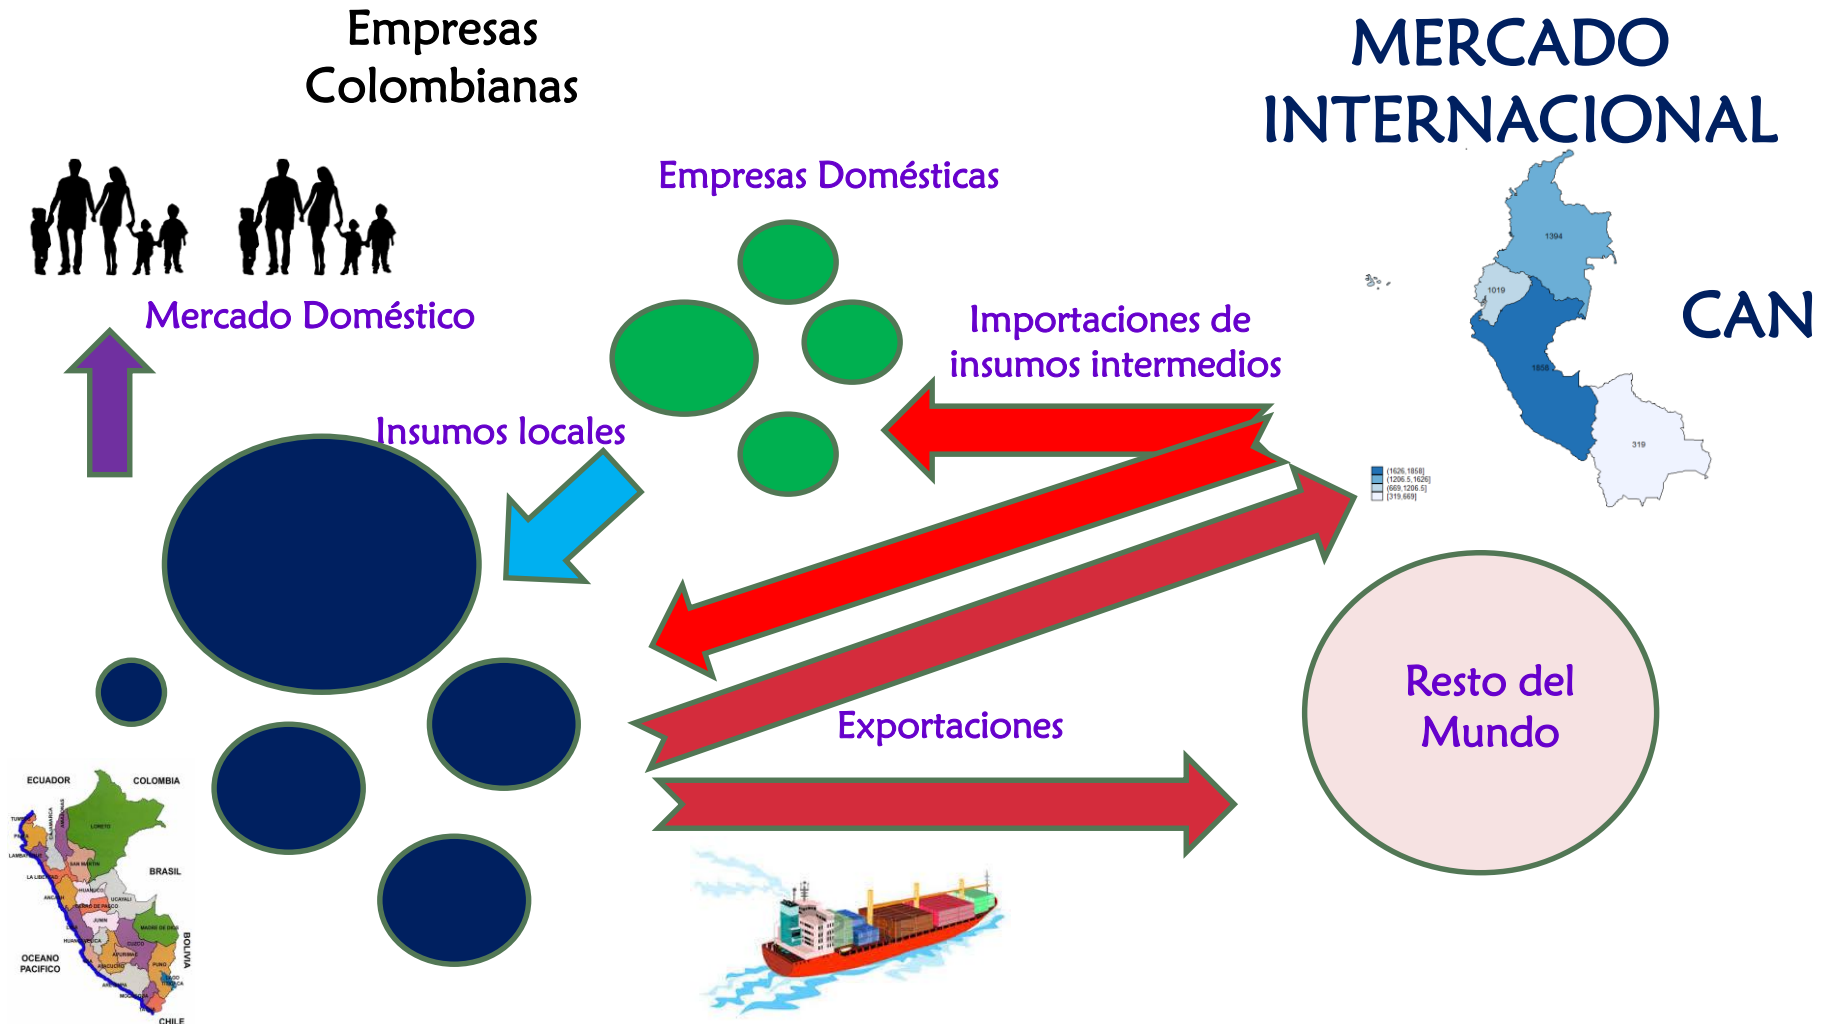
Empresas Colombianas

MERCADO INTERNACIONAL

Empresas Domésticas

Mercado Doméstico

Importaciones de insumos intermedios

CAN

1394

1019

1858

319

(1626,1858]
(1206.5,1626]
(669,1206.5]
[319,669]

Insumos locales

Resto del Mundo

Exportaciones

ECUADOR
COLOMBIA
BRASIL
OCEANO PACIFICO
BOLIVIA
CHILE
LORETO
AMAZONAS
CAJAMARCA
SAN MARTIN
LA LIBERTAD
HUANUCO
UCAYALI
ANCASH
LIMA
JUNIN
CUSCO
MADRE DE DIOS
PUNO
AYACUCHO
APURIMAC
AREQUIPA
MOQUEGUA
TACNA
HUANCAVELICA
ICA
TUMBES
PIURA
LAMBAYEQUE
PASCO